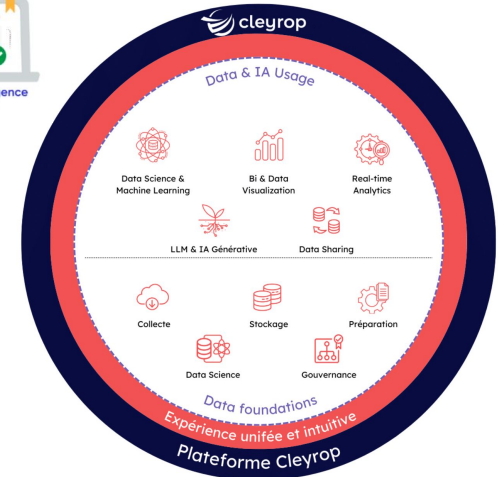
ence

cleyrop

Data & IA Usage

Data Science & Machine Learning

Bi & Data Visualization

Real-time Analytics

LLM & IA Générative

Data Sharing

Collecte

Stockage

Préparation

Data Science

Gouvernance

Data foundations

Expérience unifiée et intuitive

Plateforme Cleyrop